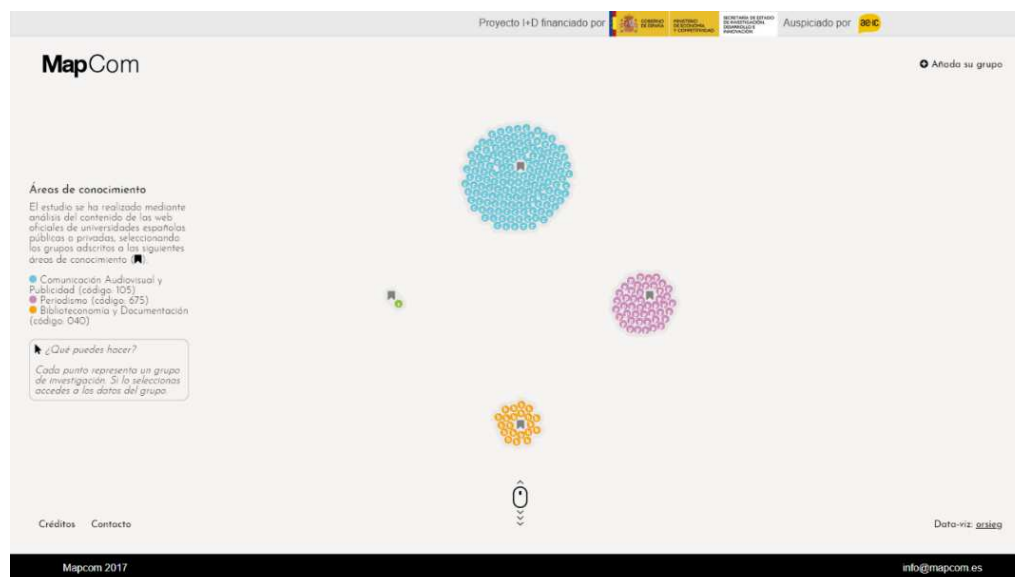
Proyecto I+D financiado por GOBIERNO DE ESPAÑA MINISTERIO DE ECONOMÍA Y COMPETITIVIDAD SECRETARÍA DE ESTADO DE INVESTIGACIÓN, DESARROLLO E INNOVACIÓN Auspiciado por ae-ic

MapCom

Añada su grupo

Áreas de conocimiento

El estudio se ha realizado mediante análisis del contenido de las web oficiales de universidades españolas públicas o privadas, seleccionando los grupos adscritos a las siguientes áreas de conocimiento ( ).

Comunicación Audiovisual y Publicidad (código: 105)
Periodismo (código: 675)
Biblioteconomía y Documentación (código: 040)

¿Qué puedes hacer?

Cada punto representa un grupo de investigación. Si lo seleccionas accedes a los datos del grupo.

Créditos Contacto

Data-viz: orsieg

Mapcom 2017

info@mapcom.es